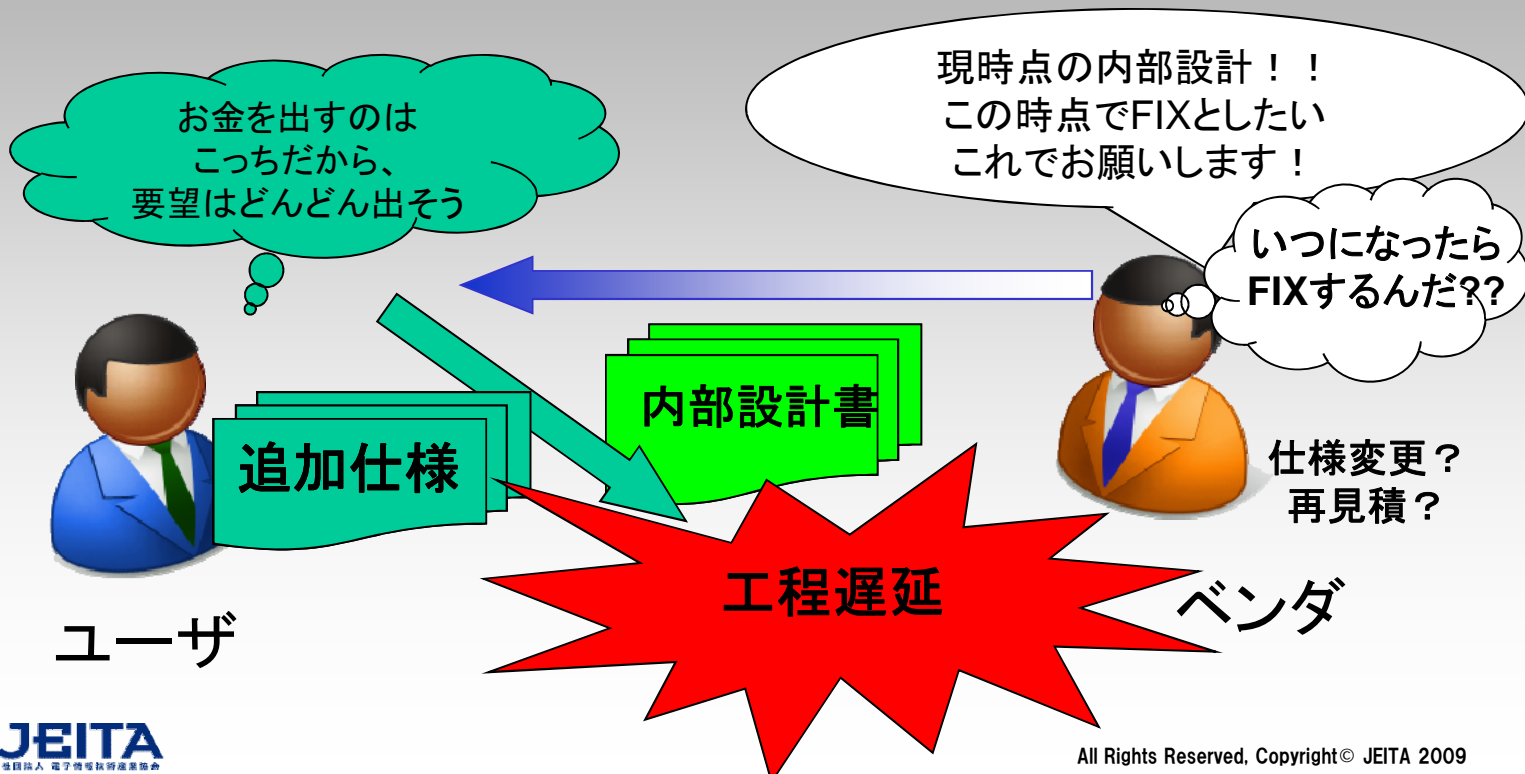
お金を出すのは
こっちだから、
要望はどんどん出そう

現時点の内部設計！！
この時点でFIXとしたい
これでお願いします！

いつになったら
FIXするんだ??

内部設計書

追加仕様

仕様変更？
再見積？

工程遅延

ユーザ

ベンダ

JEITA
社団法人 電子情報技術産業協会

All Rights Reserved, Copyright© JEITA 2009